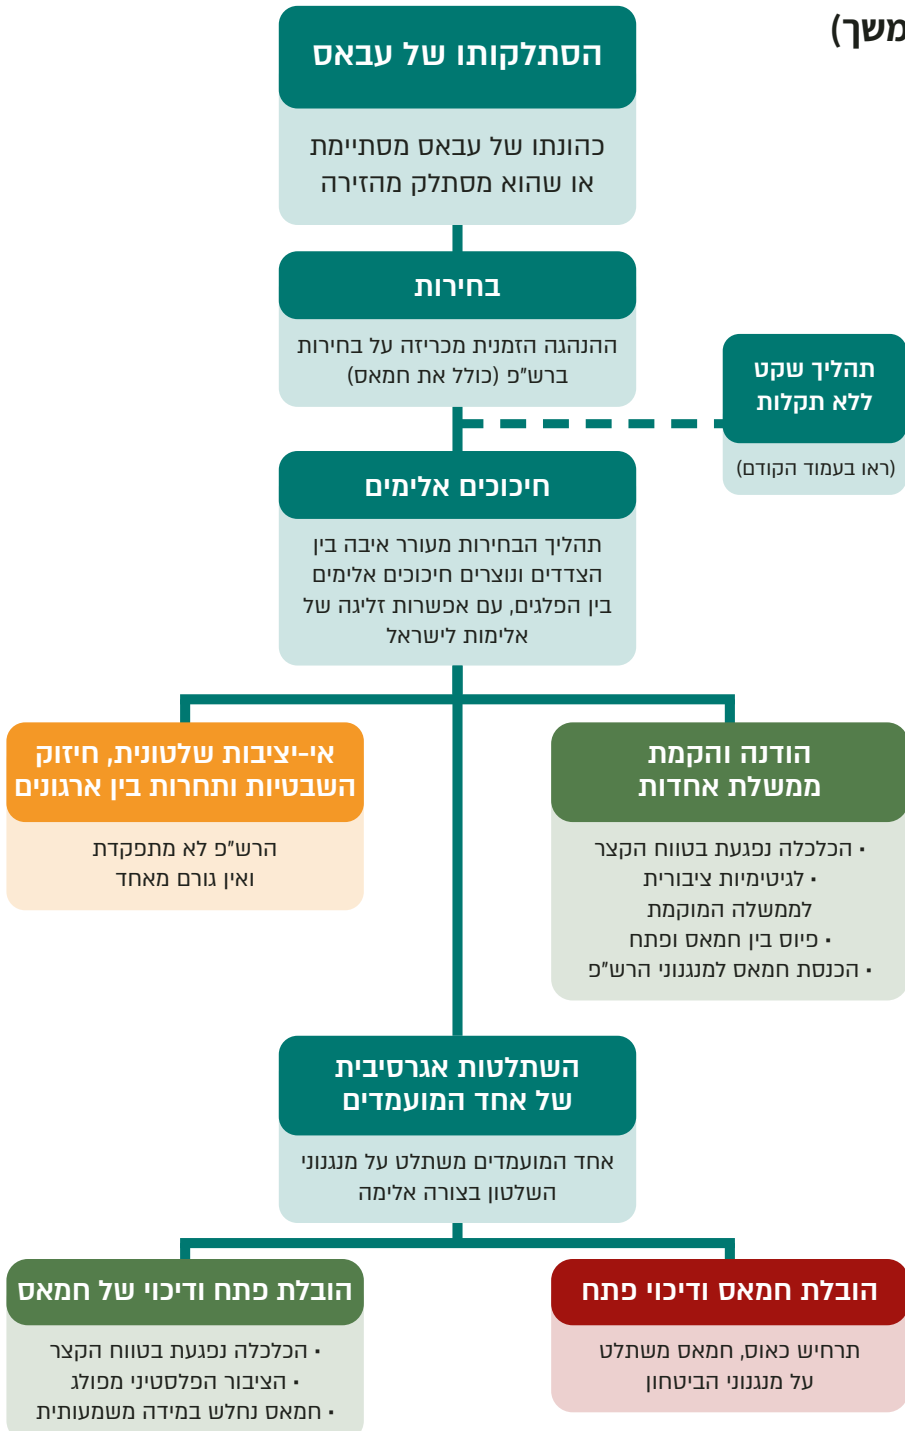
(משך

הסתלקותו של עבאס

כהונתו של עבאס מסתיימת או שהוא מסתלק מהזירה

בחירות

ההנהגה הזמנית מכריזה על בחירות ברש"פ (כולל את חמאס)

תהליך שקט ללא תקלות

(ראו בעמוד הקודם)

חיכוכים אלימים

תהליך הבחירות מעורר איבה בין הצדדים ונוצרים חיכוכים אלימים בין הפלגים, עם אפשרות זליגה של אלימות לישראל

הודנה והקמת ממשלת אחדות

• הכלכלה נפגעת בטווח הקצר
• לגיטימיות ציבורית לממשלה המוקמת
• פיוס בין חמאס ופתח
• הכנסת חמאס למנגנוני הרש"פ

אי-יציבות שלטונית, חיזוק השבטיות ותחרות בין ארגונים

הרש"פ לא מתפקדת ואין גורם מאחד

השתלטות אגרסיבית של אחד המועמדים

אחד המועמדים משתלט על מנגנוני השלטון בצורה אלימה

הובלת חמאס ודיכוי פתח

תרחיש כאוס, חמאס משתלט על מנגנוני הביטחון

הובלת פתח ודיכוי של חמאס

• הכלכלה נפגעת בטווח הקצר
• הציבור הפלסטיני מפולג
• חמאס נחלש במידה משמעותית